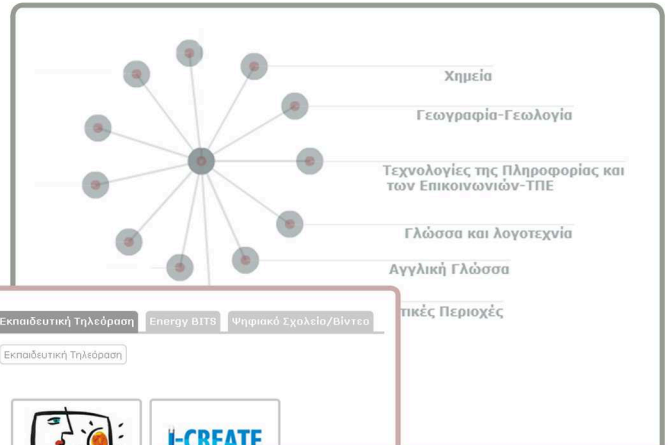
Χημεία

Γεωγραφία-Γεωλογία

Τεχνολογίες της Πληροφορίας και των Επικοινωνιών-ΤΠΕ

Γλώσσα και λογοτεχνία

Αγγλική Γλώσσα

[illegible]τικές Περιοχές

Εκπαιδευτική Τηλεόραση | Energy BITS | Ψηφιακό Σχολείο/Βίντεο

Εκπαιδευτική Τηλεόραση

I-CREATE